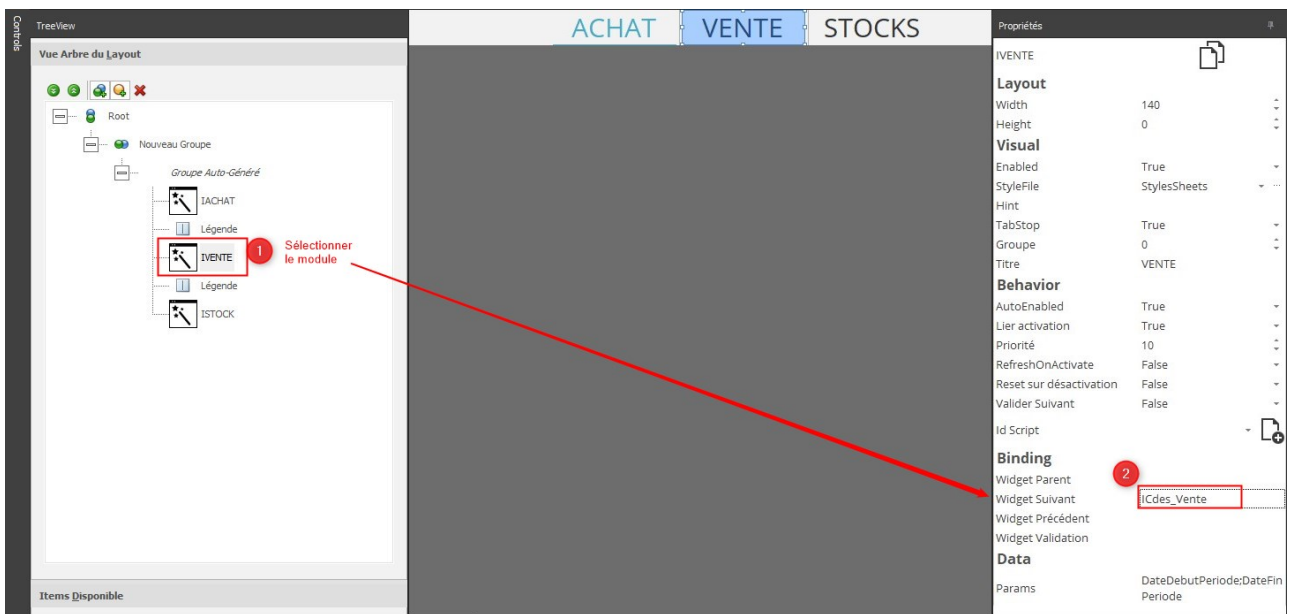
Controls

TreeView

Vue Arbre du Layout

Root

Nouveau Groupe

Groupe Auto-Généré

IACHAT

Légende

IVENTE

Légende

ISTOCK

1 Sélectionner le module

Items Disponible

ACHAT VENTE STOCKS

Propriétés

IVENTE

Layout

| | |
|---|---|
| Width | 140 |
| Height | 0 |

Visual

| | |
|---|---|
| Enabled | True |
| StyleFile | StylesSheets |
| Hint | |
| TabStop | True |
| Groupe | 0 |
| Titre | VENTE |

Behavior

| | |
|---|---|
| AutoEnabled | True |
| Lier activation | True |
| Priorité | 10 |
| RefreshOnActivate | False |
| Reset sur désactivation | False |
| Valider Suivant | False |
| Id Script | |

Binding

2

| | |
|---|---|
| Widget Parent | |
| Widget Suivant | ICdes_Vente |
| Widget Précédent | |
| Widget Validation | |

Data

| | |
|---|---|
| Params | DateDebutPeriode;DateFinPeriode |